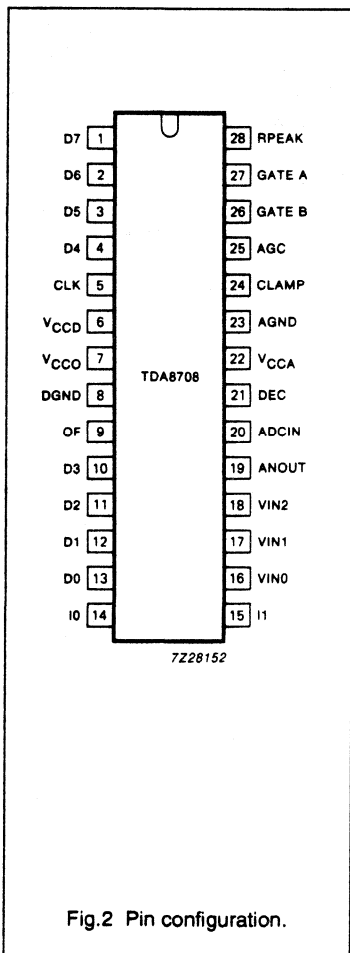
D7 1
D6 2
D5 3
D4 4
CLK 5
$V_{CCD}$ 6
$V_{CCO}$ 7
DGND 8
OF 9
D3 10
D2 11
D1 12
D0 13
I0 14

TDA8708

28 RPEAK
27 GATE A
26 GATE B
25 AGC
24 CLAMP
23 AGND
22 $V_{CCA}$
21 DEC
20 ADCIN
19 ANOUT
18 VIN2
17 VIN1
16 VIN0
15 I1

7Z28152

Fig.2 Pin configuration.